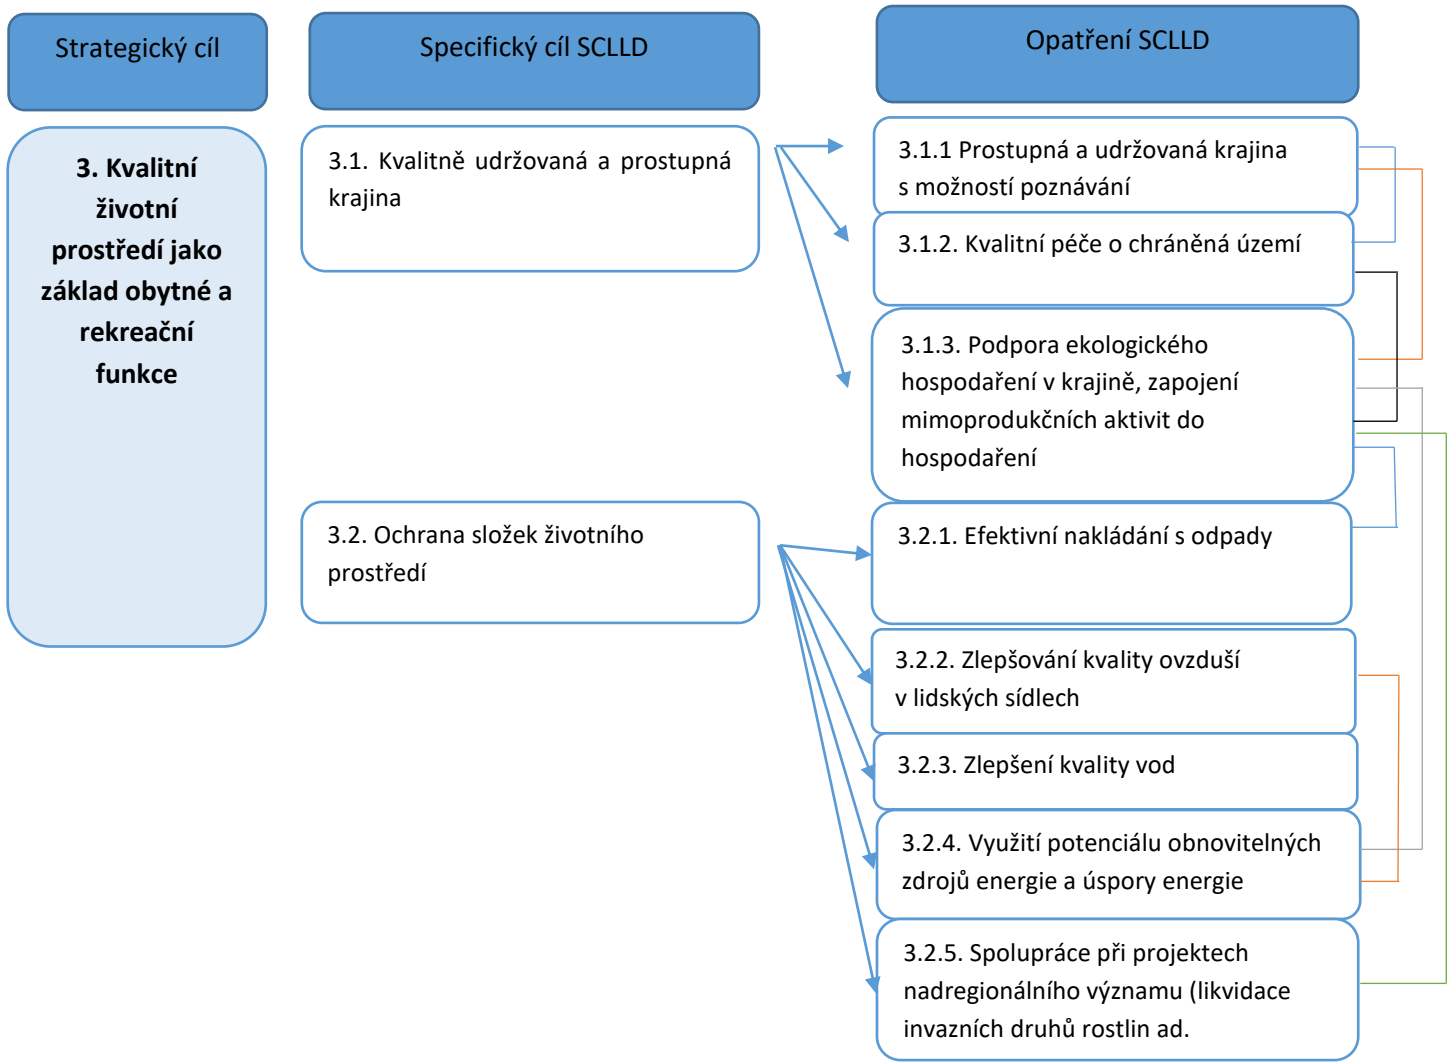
Strategický cíl

Specifický cíl SCLLD

Opatření SCLLD

3. Kvalitní životní prostředí jako základ obytné a rekreační funkce

3.1. Kvalitně udržovaná a prostupná krajina

3.1.1 Prostupná a udržovaná krajina s možností poznávání

3.1.2. Kvalitní péče o chráněná území

3.1.3. Podpora ekologického hospodaření v krajině, zapojení mimoprodukčních aktivit do hospodaření

3.2. Ochrana složek životního prostředí

3.2.1. Efektivní nakládání s odpady

3.2.2. Zlepšování kvality ovzduší v lidských sídlech

3.2.3. Zlepšení kvality vod

3.2.4. Využití potenciálu obnovitelných zdrojů energie a úspory energie

3.2.5. Spolupráce při projektech nadregionálního významu (likvidace invazních druhů rostlin ad.